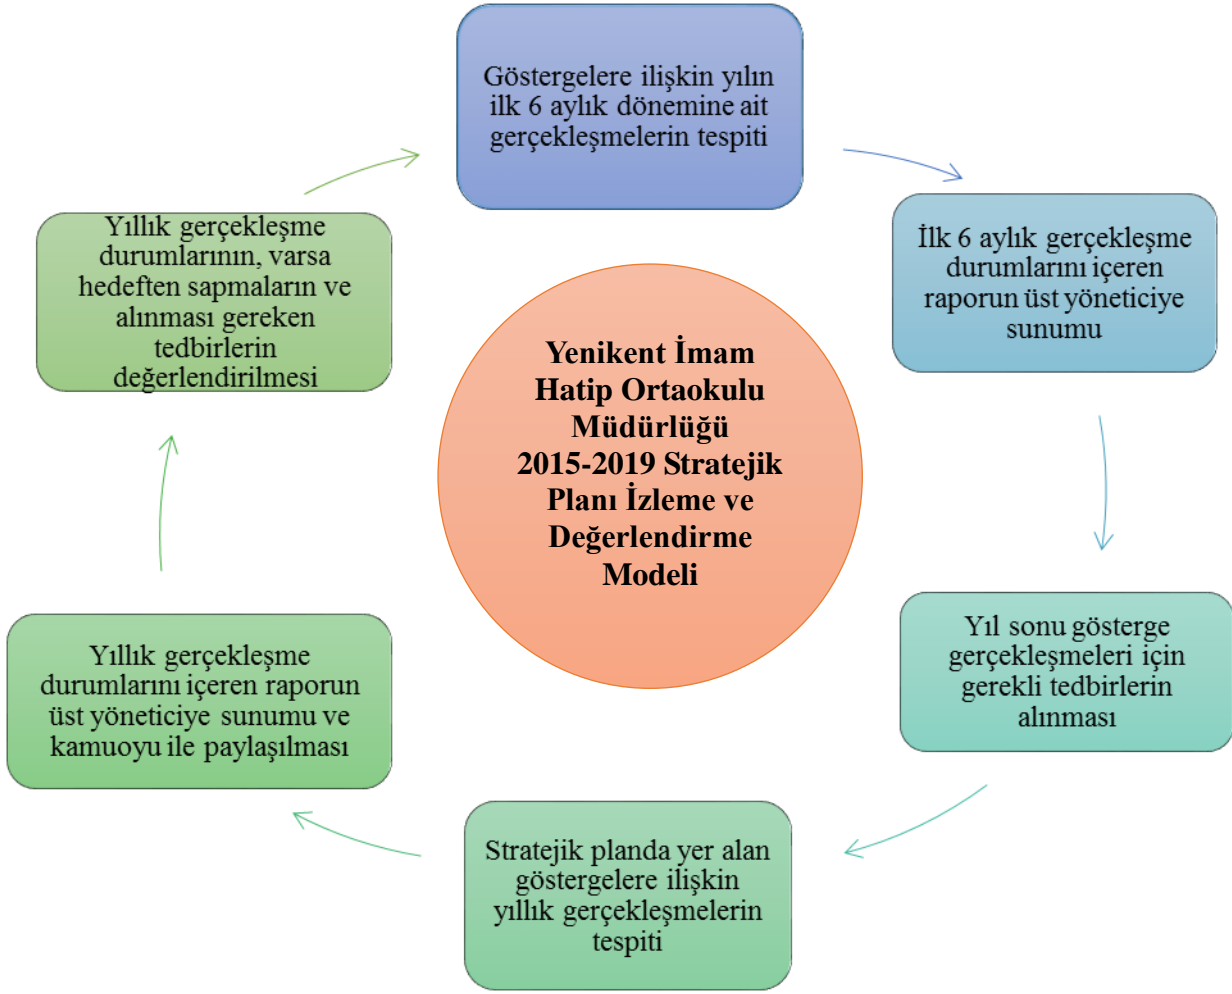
Göstergelere ilişkin yılın ilk 6 aylık dönemine ait gerçekleşmelerin tespiti

İlk 6 aylık gerçekleşme durumlarını içeren raporun üst yöneticiye sunumu

Yıl sonu gösterge gerçekleşmeleri için gerekli tedbirlerin alınması

Stratejik planda yer alan göstergelere ilişkin yıllık gerçekleşmelerin tespiti

Yıllık gerçekleşme durumlarını içeren raporun üst yöneticiye sunumu ve kamuoyu ile paylaşılması

Yıllık gerçekleşme durumlarının, varsa hedeften sapmaların ve alınması gereken tedbirlerin değerlendirilmesi

Yenikent İmam Hatip Ortaokulu Müdürlüğü 2015-2019 Stratejik Planı İzleme ve Değerlendirme Modeli